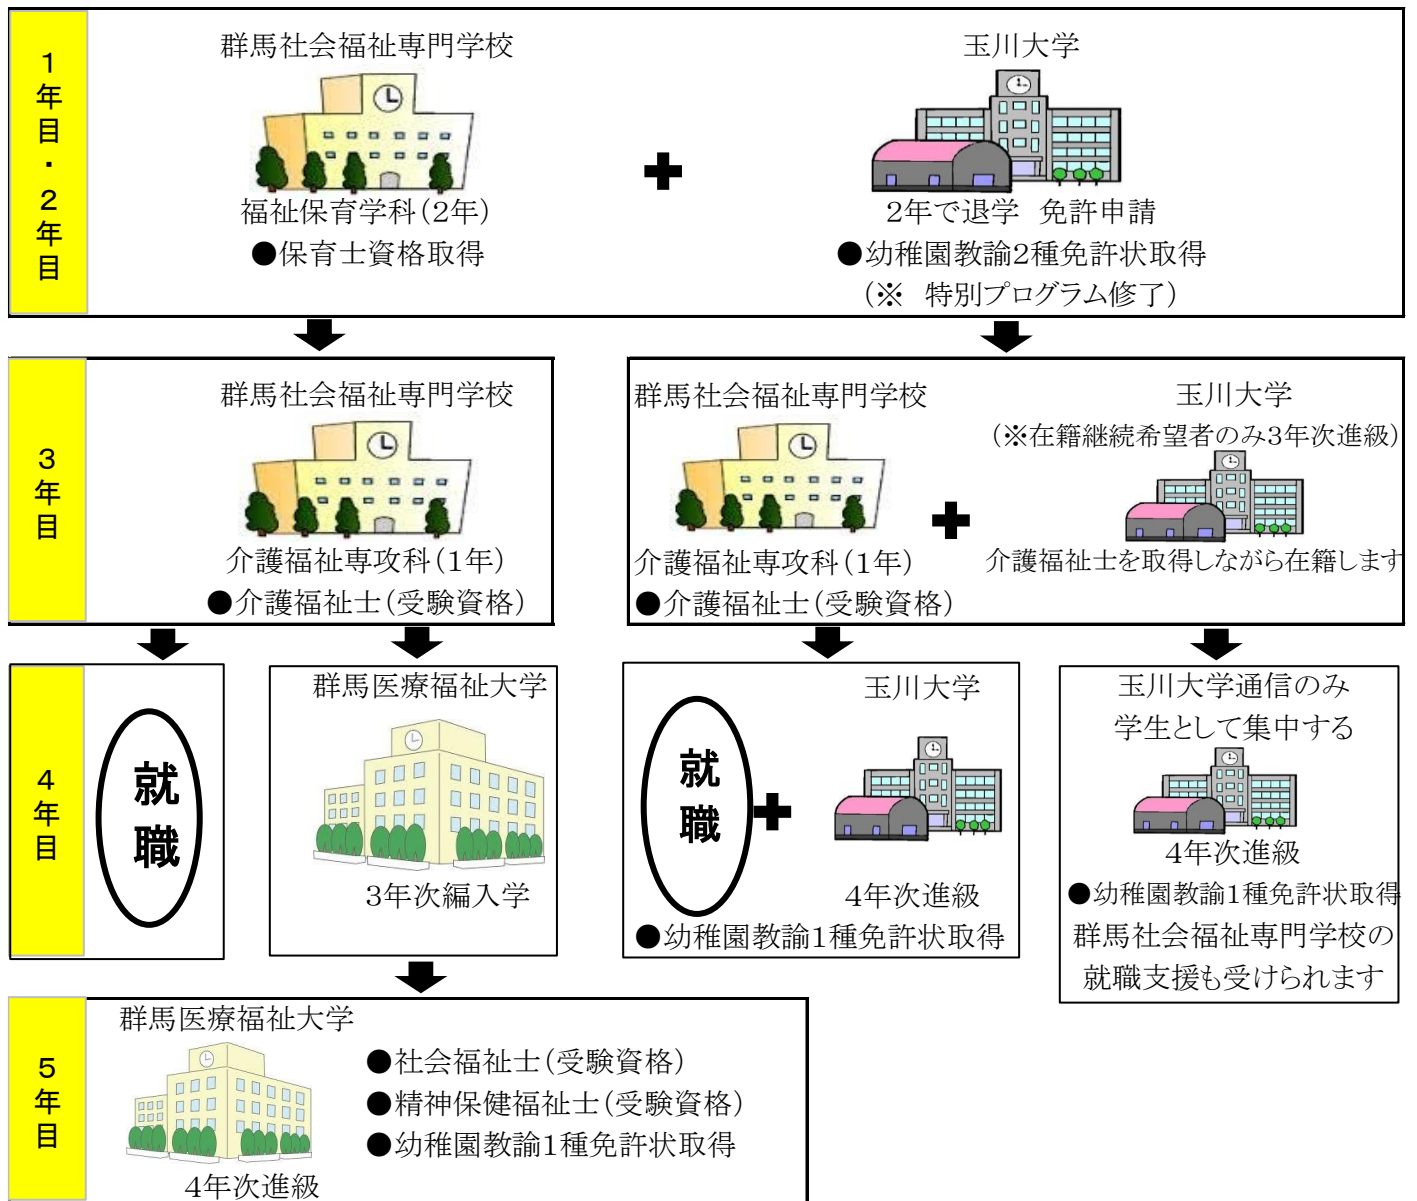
1年目・2年目

群馬社会福祉専門学校

福祉保育学科(2年)
●保育士資格取得

玉川大学

2年で退学　免許申請
●幼稚園教諭2種免許状取得
(※　特別プログラム修了)

3年目

群馬社会福祉専門学校

介護福祉専攻科(1年)
●介護福祉士(受験資格)

群馬社会福祉専門学校

介護福祉専攻科(1年)
●介護福祉士(受験資格)

玉川大学
(※在籍継続希望者のみ3年次進級)

介護福祉士を取得しながら在籍します

4年目

就職

群馬医療福祉大学

3年次編入学

就職

玉川大学

4年次進級
●幼稚園教諭1種免許状取得

玉川大学通信のみ
学生として集中する

4年次進級
●幼稚園教諭1種免許状取得
群馬社会福祉専門学校の
就職支援も受けられます

5年目

群馬医療福祉大学

4年次進級

●社会福祉士(受験資格)
●精神保健福祉士(受験資格)
●幼稚園教諭1種免許状取得